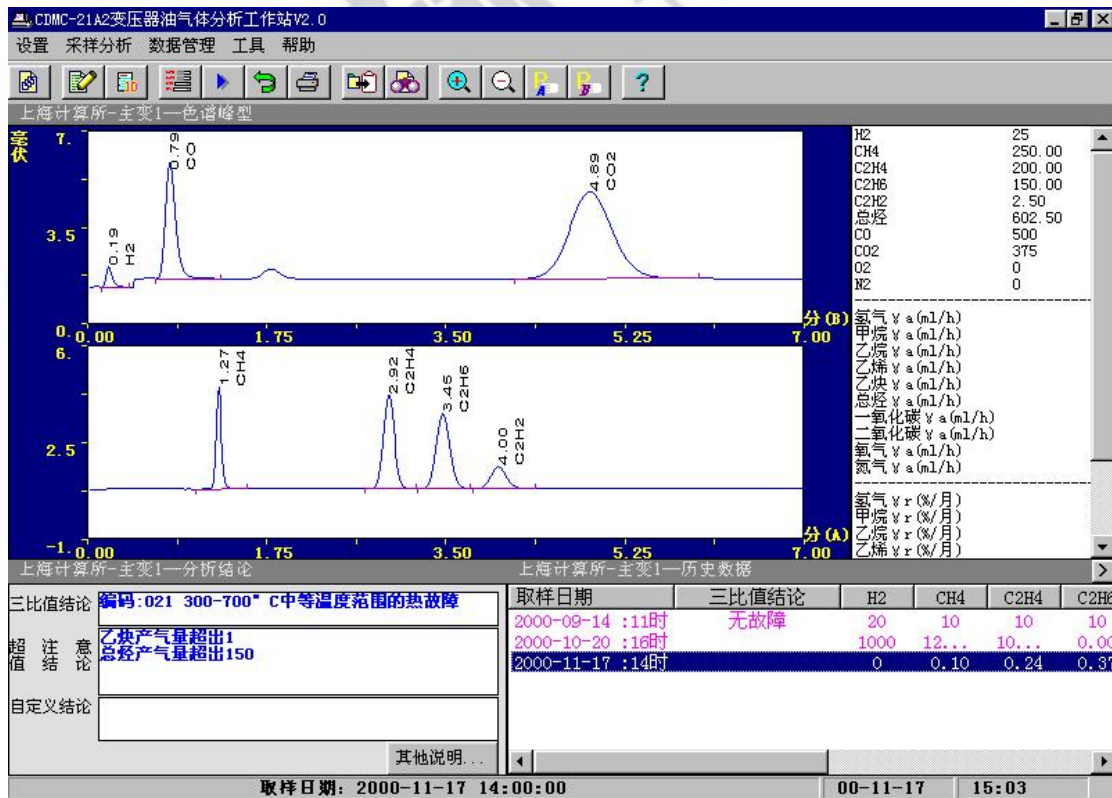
CDMC-21A2变压器油气体分析工作站V2.0

设置 采样分析 数据管理 工具 帮助

上海计算所-主变1—色谱峰型

毫伏

7.

3.5

0.

0.00 1.75 3.50 5.25 7.00

分 (B)

0.19 H2

0.79 CO

4.89 CO2

6.

2.5

-1.

0.00 1.75 3.50 5.25 7.00

分 (A)

1.27 CH4

2.92 C2H4

3.45 C2H6

4.00 C2H2

| | |
|---|---|
| H2 | 25 |
| CH4 | 250.00 |
| C2H4 | 200.00 |
| C2H6 | 150.00 |
| C2H2 | 2.50 |
| 总烃 | 602.50 |
| CO | 500 |
| CO2 | 375 |
| O2 | 0 |
| N2 | 0 |

氢气 γa(ml/h)
甲烷 γa(ml/h)
乙烷 γa(ml/h)
乙烯 γa(ml/h)
乙炔 γa(ml/h)
总烃 γa(ml/h)
一氧化碳 γa(ml/h)
二氧化碳 γa(ml/h)
氧气 γa(ml/h)
氮气 γa(ml/h)

氢气 γr(%/月)
甲烷 γr(%/月)
乙烷 γr(%/月)
乙烯 γr(%/月)

上海计算所-主变1—分析结论

三比值结论 编码:021 300-700° C中等温度范围的热故障

超值 注意 结论 乙炔产气量超出1
总烃产气量超出150

自定义结论

其他说明...

上海计算所-主变1—历史数据

| 取样日期 | 三比值结论 | H2 | CH4 | C2H4 | C2H6 |
|---|---|---|---|---|---|
| 2000-09-14 :11时 | 无故障 | 20 | 10 | 10 | 10 |
| 2000-10-20 :16时 | | 1000 | 12... | 10... | 0.00 |
| 2000-11-17 :14时 | | 0 | 0.10 | 0.24 | 0.37 |

取样日期: 2000-11-17 14:00:00

00-11-17

15:03